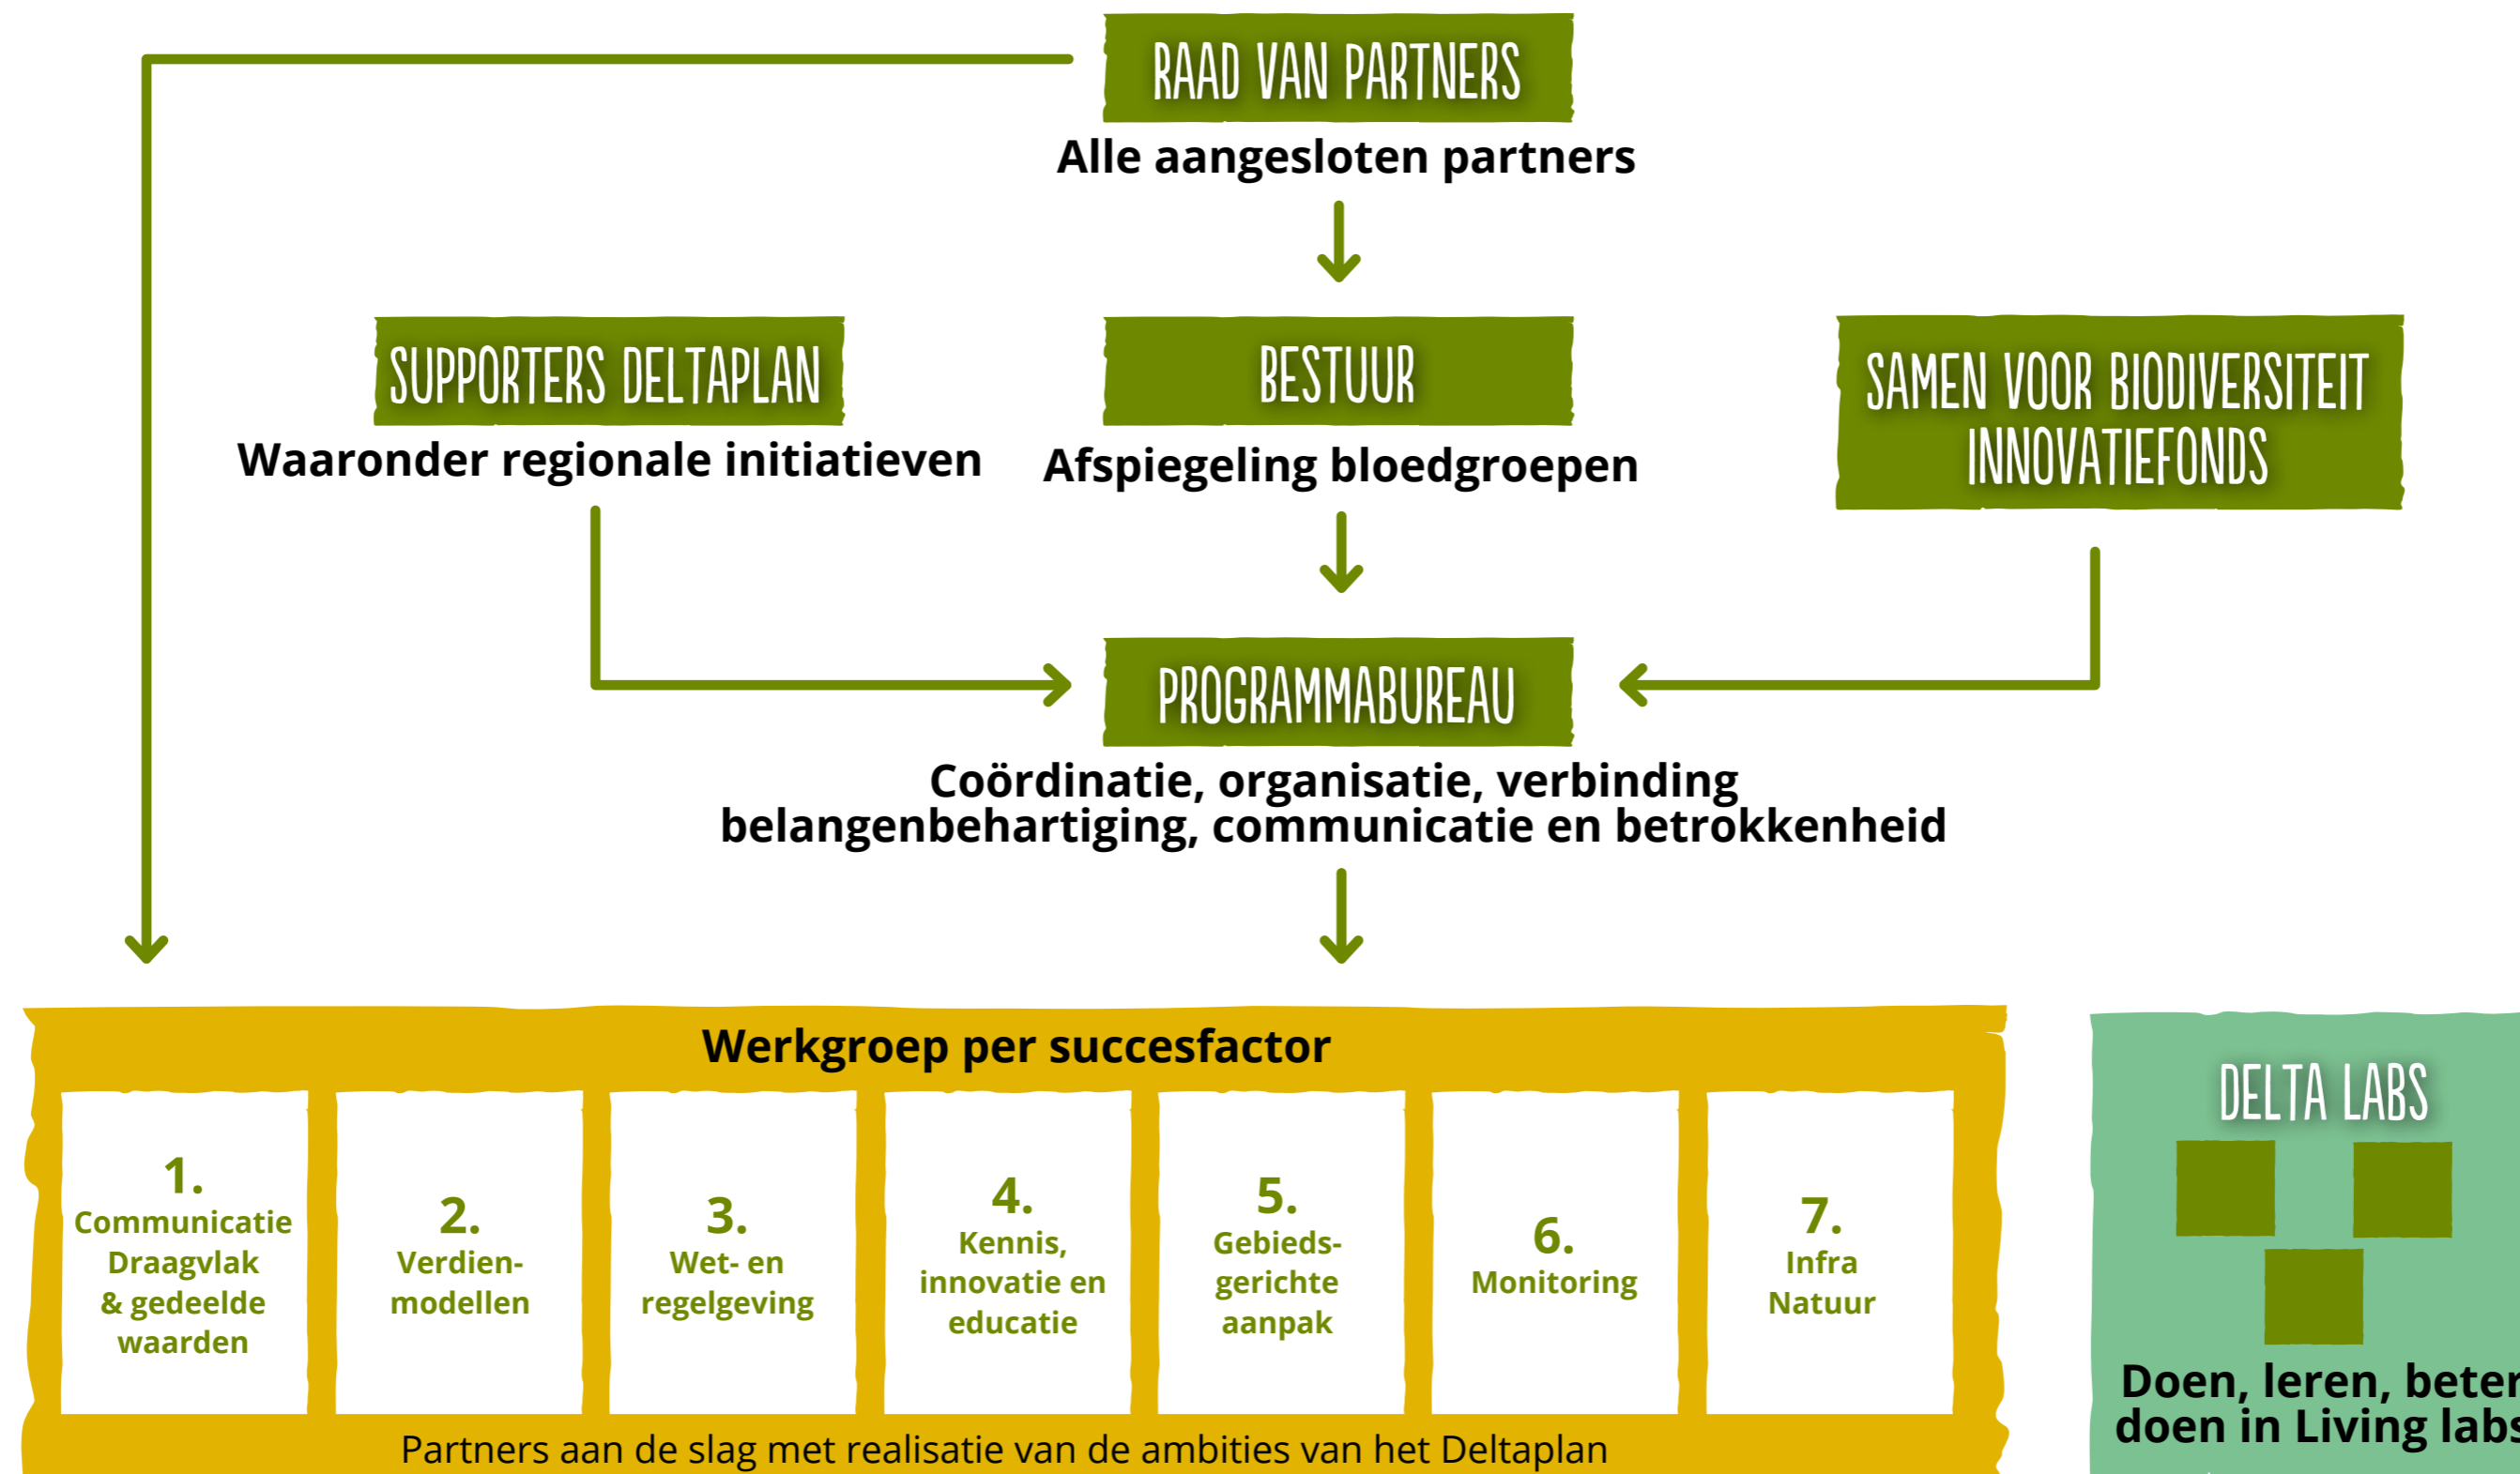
RAAD VAN PARTNERS
Alle aangesloten partners

SUPPORTERS DELTAPLAN
Waaronder regionale initiatieven

BESTUUR
Afspiegeling bloedgroepen

SAMEN VOOR BIODIVERSITEIT INNOVATIEFONDS

PROGRAMMABUREAU
Coördinatie, organisatie, verbinding belangenbehartiging, communicatie en betrokkenheid

Werkgroep per succesfactor

1. Communicatie Draagvlak & gedeelde waarden

2. Verdienmodellen

3. Wet- en regelgeving

4. Kennis, innovatie en educatie

5. Gebiedsgerichte aanpak

6. Monitoring

7. Infra Natuur

Partners aan de slag met realisatie van de ambities van het Deltaplan

DELTA LABS

Doen, leren, beter doen in Living labs